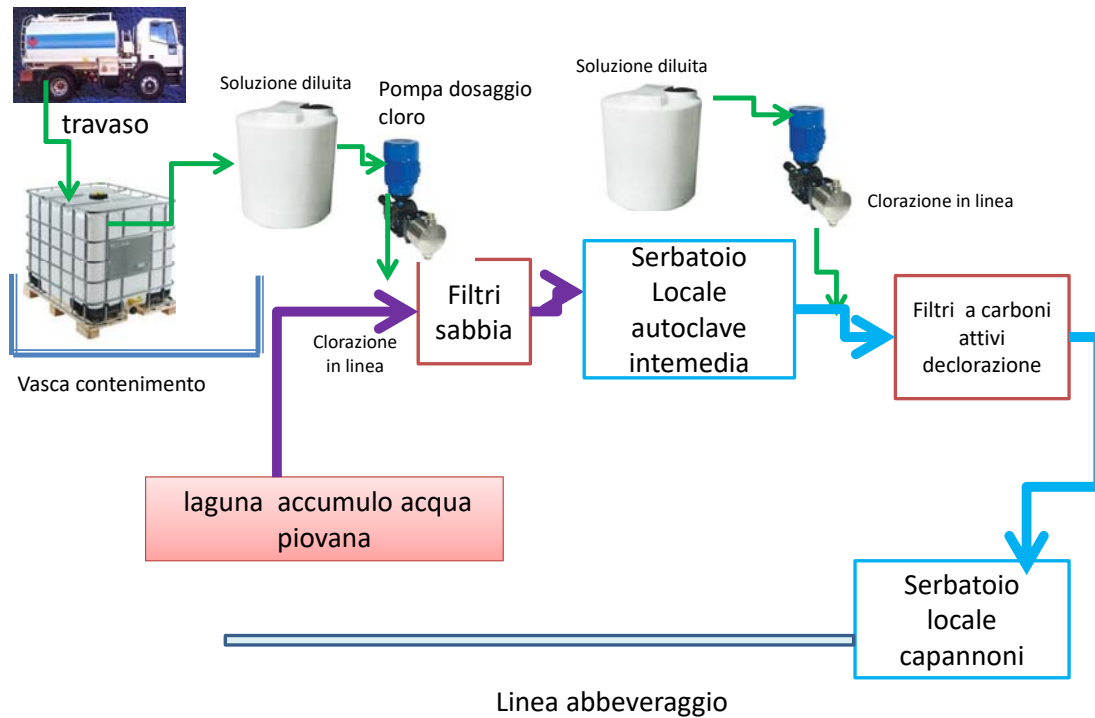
travaso

Soluzione diluita

Pompa dosaggio cloro

Soluzione diluita

Clorazione in linea

Serbatoio Locale autoclave intemedia

Filtri sabbia

Clorazione in linea

Filtri a carboni attivi declorazione

Vasca contenimento

laguna accumulo acqua piovana

Serbatoio locale capannoni

Linea abbeveraggio